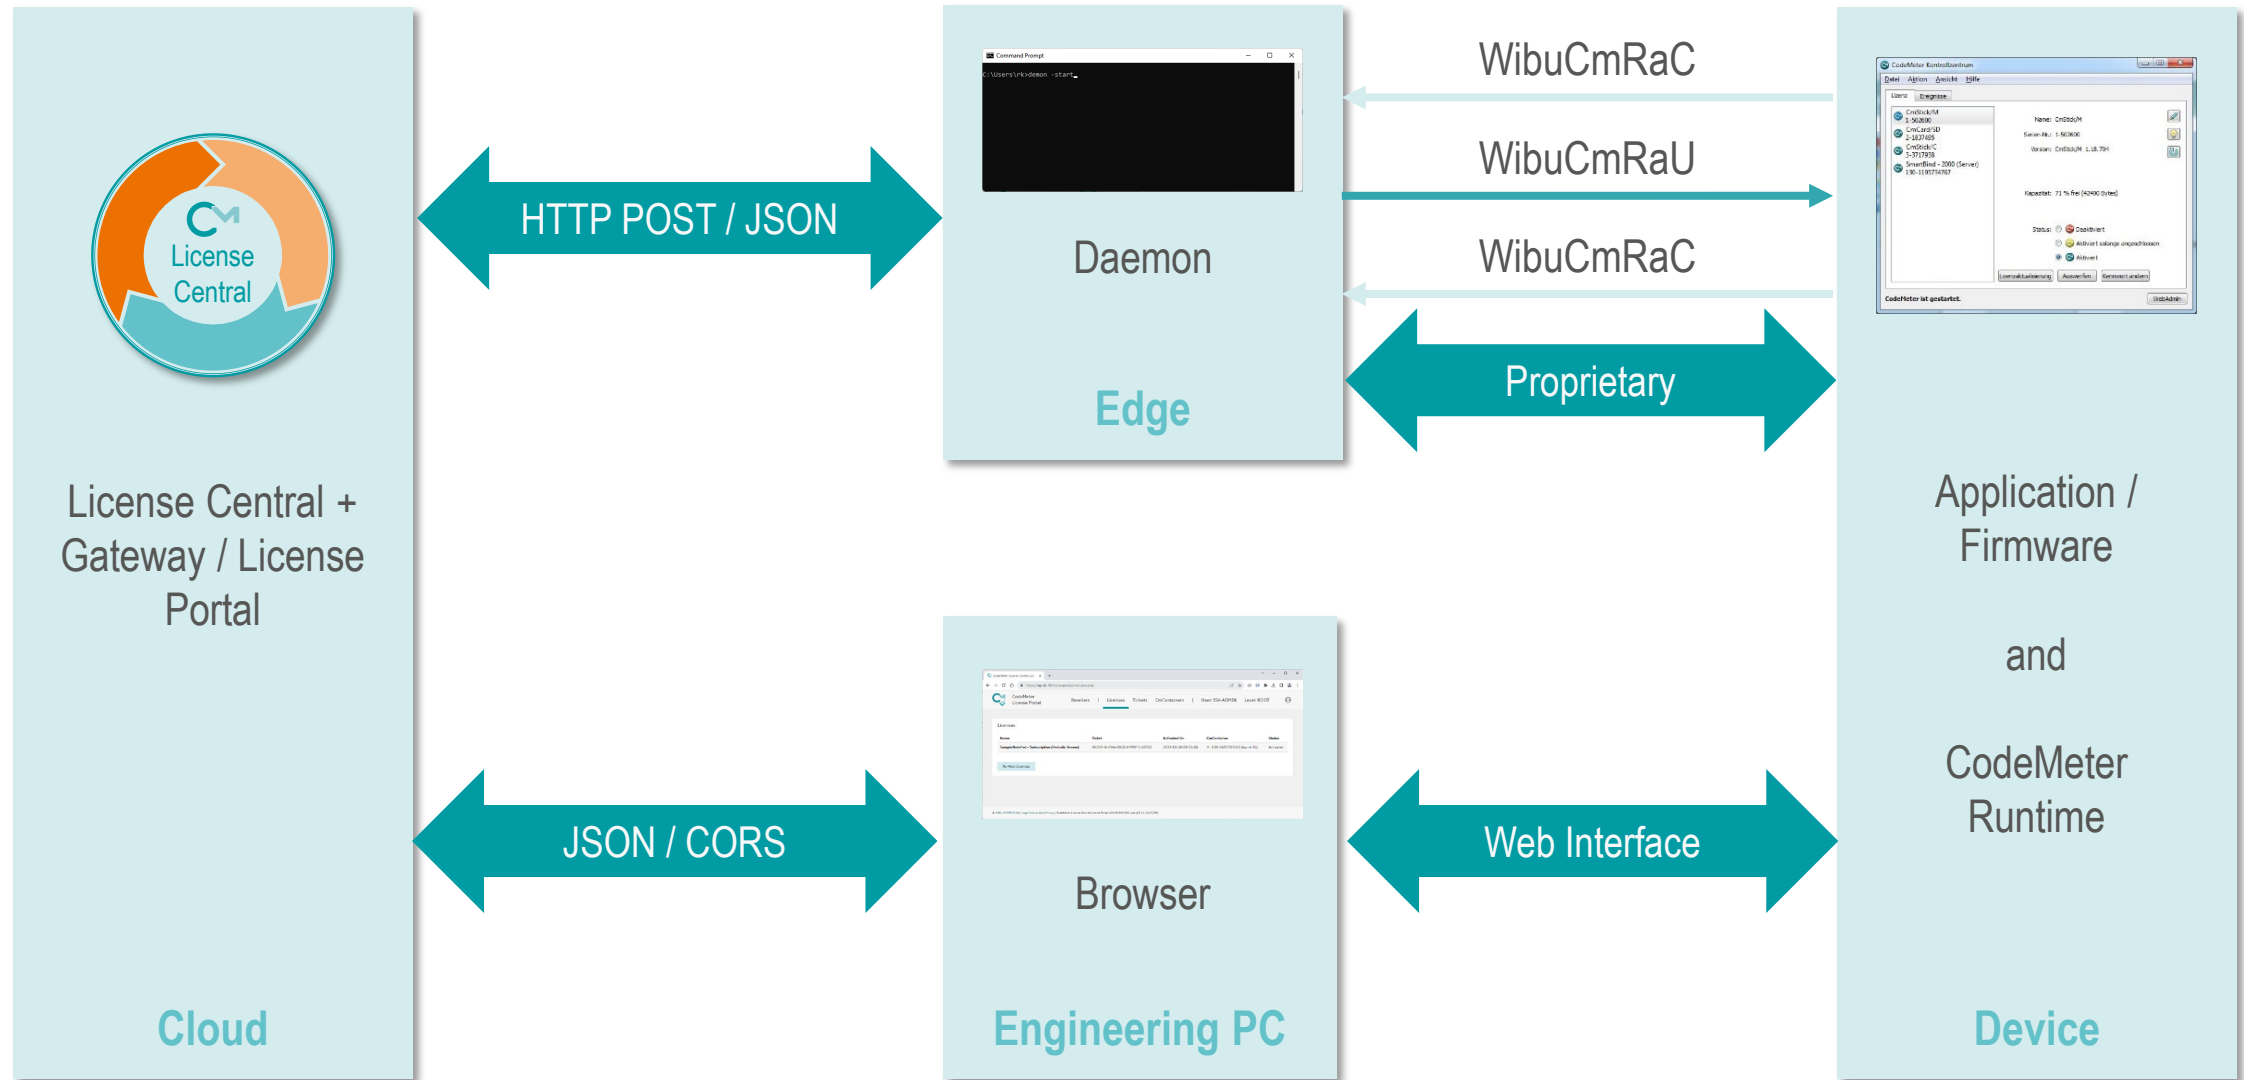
License Central

License Central + Gateway / License Portal

Cloud

HTTP POST / JSON

JSON / CORS

Command Prompt

C:\Users\rk>demon -start_

Daemon

Edge

Browser

Engineering PC

WibuCmRaC

WibuCmRaU

WibuCmRaC

Proprietary

Web Interface

CodeMeter Kontrollzentrum

Datei Aktion Ansicht Hilfe

Lizenz Ereignisse

Name: CmStick/M

Kapazität: 71 % frei (42490 Bytes)

Status: Deaktiviert

Aktiviert solange angeschlossen

Aktiviert

CodeMeter ist gestartet.

WebAdmin

Application / Firmware

and

CodeMeter Runtime

Device